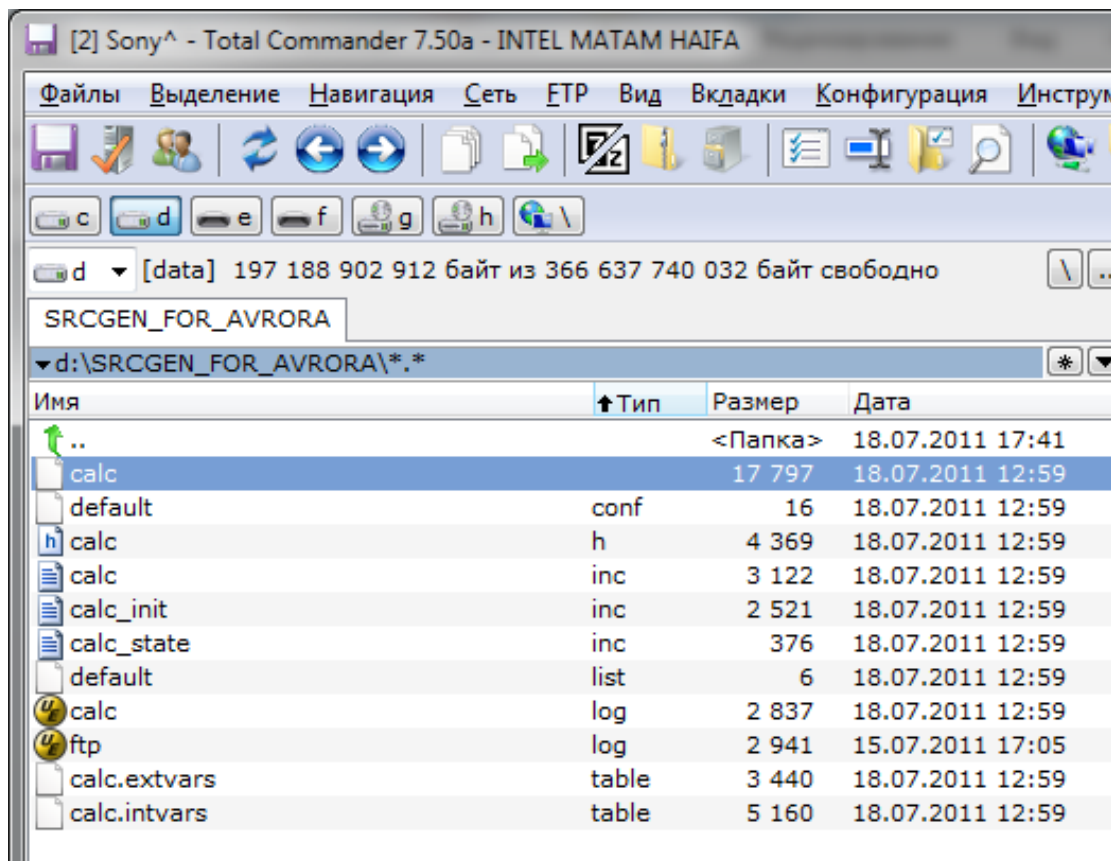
[2] Sony^ - Total Commander 7.50a - INTEL MATAM HAIFA

Файлы Выделение Навигация Сеть FTP Вид Вкладки Конфигурация Инструм

c d e f g h \

d [data] 197 188 902 912 байт из 366 637 740 032 байт свободно

SRCGEN_FOR_AVRORA

d:\SRCGEN_FOR_AVRORA\*.*

| Имя | Тип | Размер | Дата |
|---|---|---|---|
| .. | | <Папка> | 18.07.2011 17:41 |
| calc | | 17 797 | 18.07.2011 12:59 |
| default | conf | 16 | 18.07.2011 12:59 |
| calc | h | 4 369 | 18.07.2011 12:59 |
| calc | inc | 3 122 | 18.07.2011 12:59 |
| calc_init | inc | 2 521 | 18.07.2011 12:59 |
| calc_state | inc | 376 | 18.07.2011 12:59 |
| default | list | 6 | 18.07.2011 12:59 |
| calc | log | 2 837 | 18.07.2011 12:59 |
| ftp | log | 2 941 | 15.07.2011 17:05 |
| calc.extvars | table | 3 440 | 18.07.2011 12:59 |
| calc.intvars | table | 5 160 | 18.07.2011 12:59 |